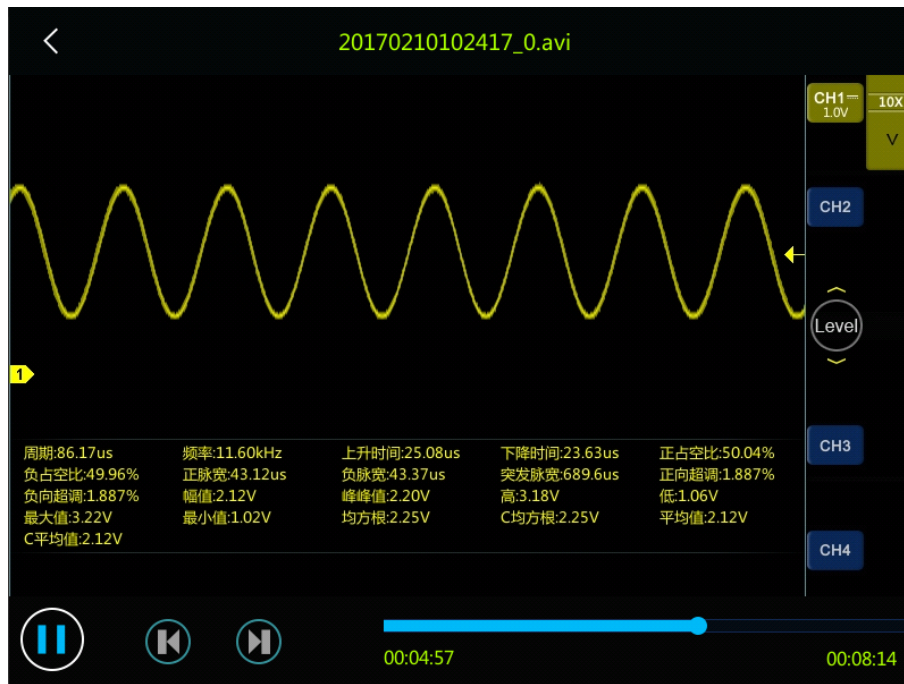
20170210102417_0.avi

CH1
1.0V

10X

V

CH2

Level

1

周期:86.17us 频率:11.60kHz 上升时间:25.08us 下降时间:23.63us 正占空比:50.04%
负占空比:49.96% 正脉宽:43.12us 负脉宽:43.37us 突发脉宽:689.6us 正向超调:1.887%
负向超调:1.887% 幅值:2.12V 峰峰值:2.20V 高:3.18V 低:1.06V
最大值:3.22V 最小值:1.02V 均方根:2.25V C均方根:2.25V 平均值:2.12V
C平均值:2.12V

CH3

CH4

00:04:57

00:08:14